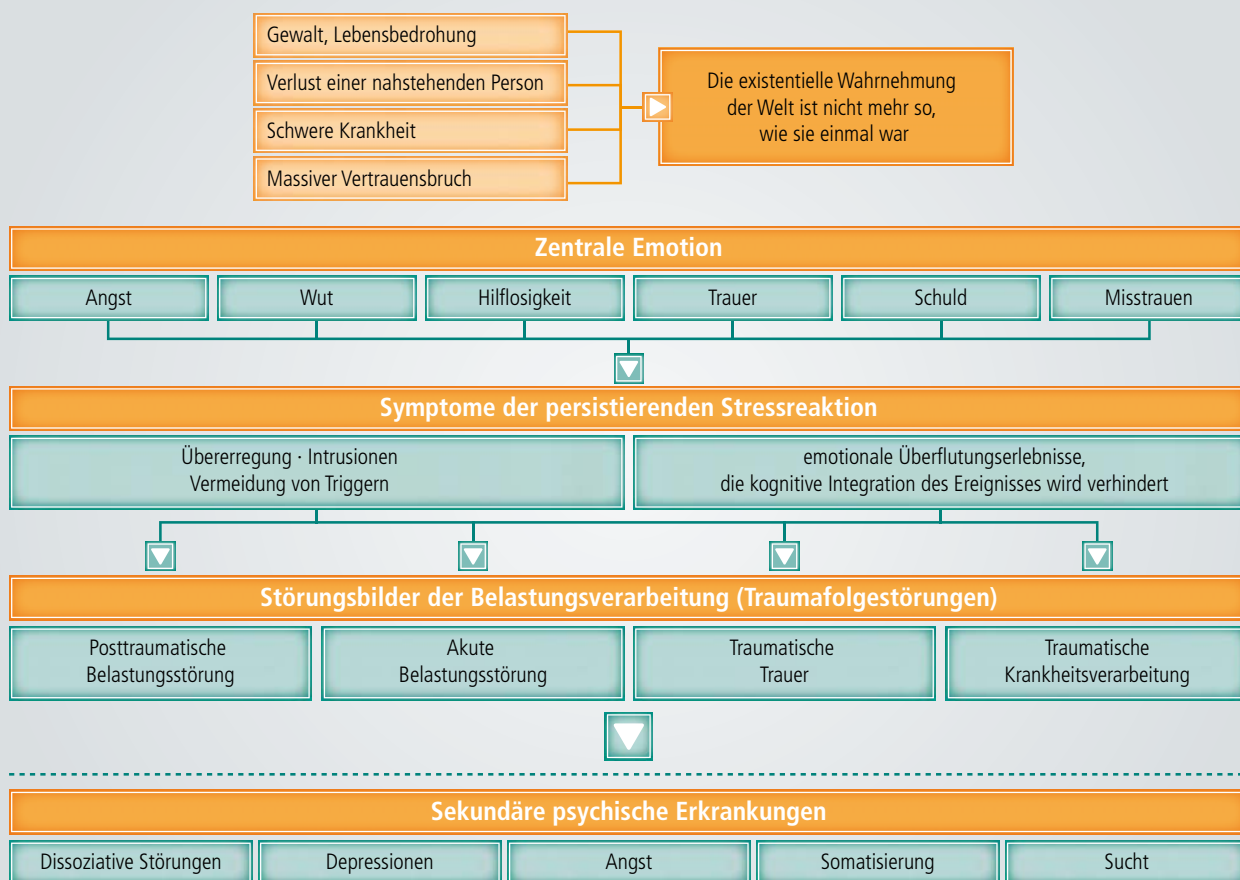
Gewalt, Lebensbedrohung

Verlust einer nahstehenden Person

Schwere Krankheit

Massiver Vertrauensbruch

Die existentielle Wahrnehmung der Welt ist nicht mehr so, wie sie einmal war

Zentrale Emotion

| Angst | Wut | Hilflosigkeit | Trauer | Schuld | Misstrauen |
|---|---|---|---|---|---|

Symptome der persistierenden Stressreaktion

| Übererregung · Intrusionen Vermeidung von Triggern | emotionale Überflutungserlebnisse, die kognitive Integration des Ereignisses wird verhindert |
|---|---|

Störungsbilder der Belastungsverarbeitung (Traumafolgestörungen)

| Posttraumatische Belastungsstörung | Akute Belastungsstörung | Traumatische Trauer | Traumatische Krankheitsverarbeitung |
|---|---|---|---|

Sekundäre psychische Erkrankungen

| Dissoziative Störungen | Depressionen | Angst | Somatisierung | Sucht |
|---|---|---|---|---|